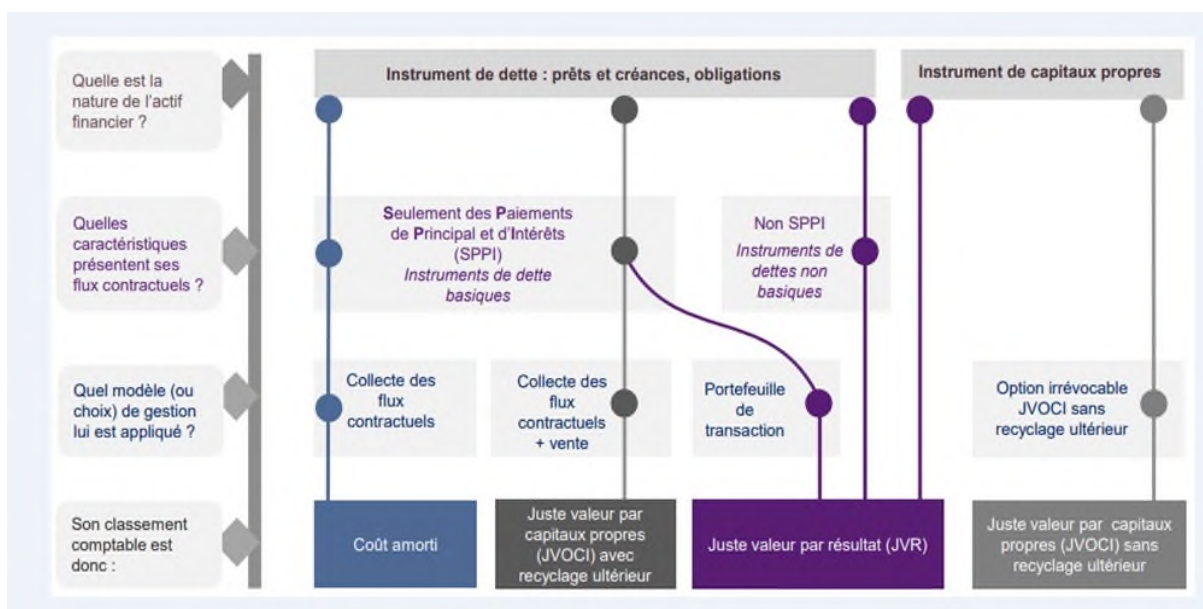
Quelle est la nature de l'actif financier ?

Instrument de dette : prêts et créances, obligations

Instrument de capitaux propres

Quelles caractéristiques présentent ses flux contractuels ?

Seulement des Paiements de Principal et d'Intérêts (SPPI)
Instruments de dette basiques

Non SPPI
Instruments de dettes non basiques

Quel modèle (ou choix) de gestion lui est appliqué ?

Collecte des flux contractuels

Collecte des flux contractuels + vente

Portefeuille de transaction

Option irrévocable JVOCI sans recyclage ultérieur

Son classement comptable est donc :

Coût amorti

Juste valeur par capitaux propres (JVOCI) avec recyclage ultérieur

Juste valeur par résultat (JVR)

Juste valeur par capitaux propres (JVOCI) sans recyclage ultérieur